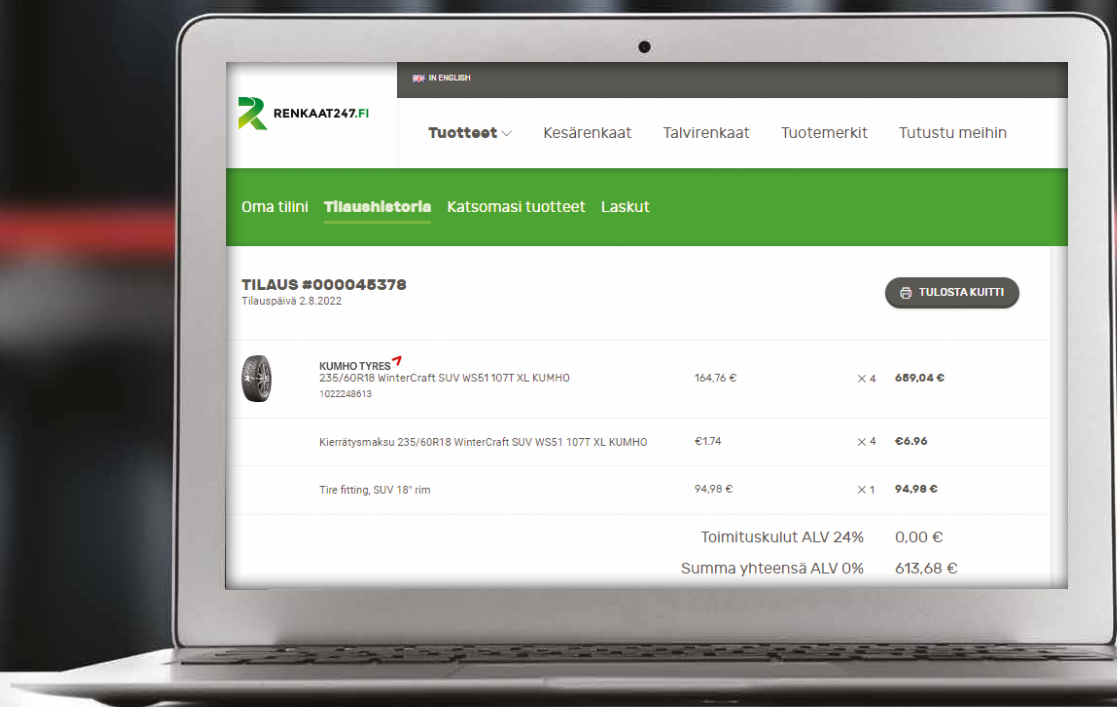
IN ENGLISH

RENKAAT247.FI

Tuotteet Kesärenkaat Talvirenkaat Tuotemerkit Tutustu meihin

Oma tilini Tilaushistoria Katsomasi tuotteet Laskut

TILAUS #000045378
Tilauspäivä 2.8.2022

TULOSTA KUITTI

| | | | | |
|---|---|---|---|---|
| | KUMHO TYRES 235/60R18 WinterCraft SUV WS51 107T XL KUMHO 1022248613 | 164,76 € | × 4 | 659,04 € |
| | Kierrätysmaksu 235/60R18 WinterCraft SUV WS51 107T XL KUMHO | €1.74 | × 4 | €6.96 |
| | Tire fitting, SUV 18" rim | 94,98 € | × 1 | 94,98 € |

Toimituskulut ALV 24% 0,00 €
Summa yhteensä ALV 0% 613,68 €